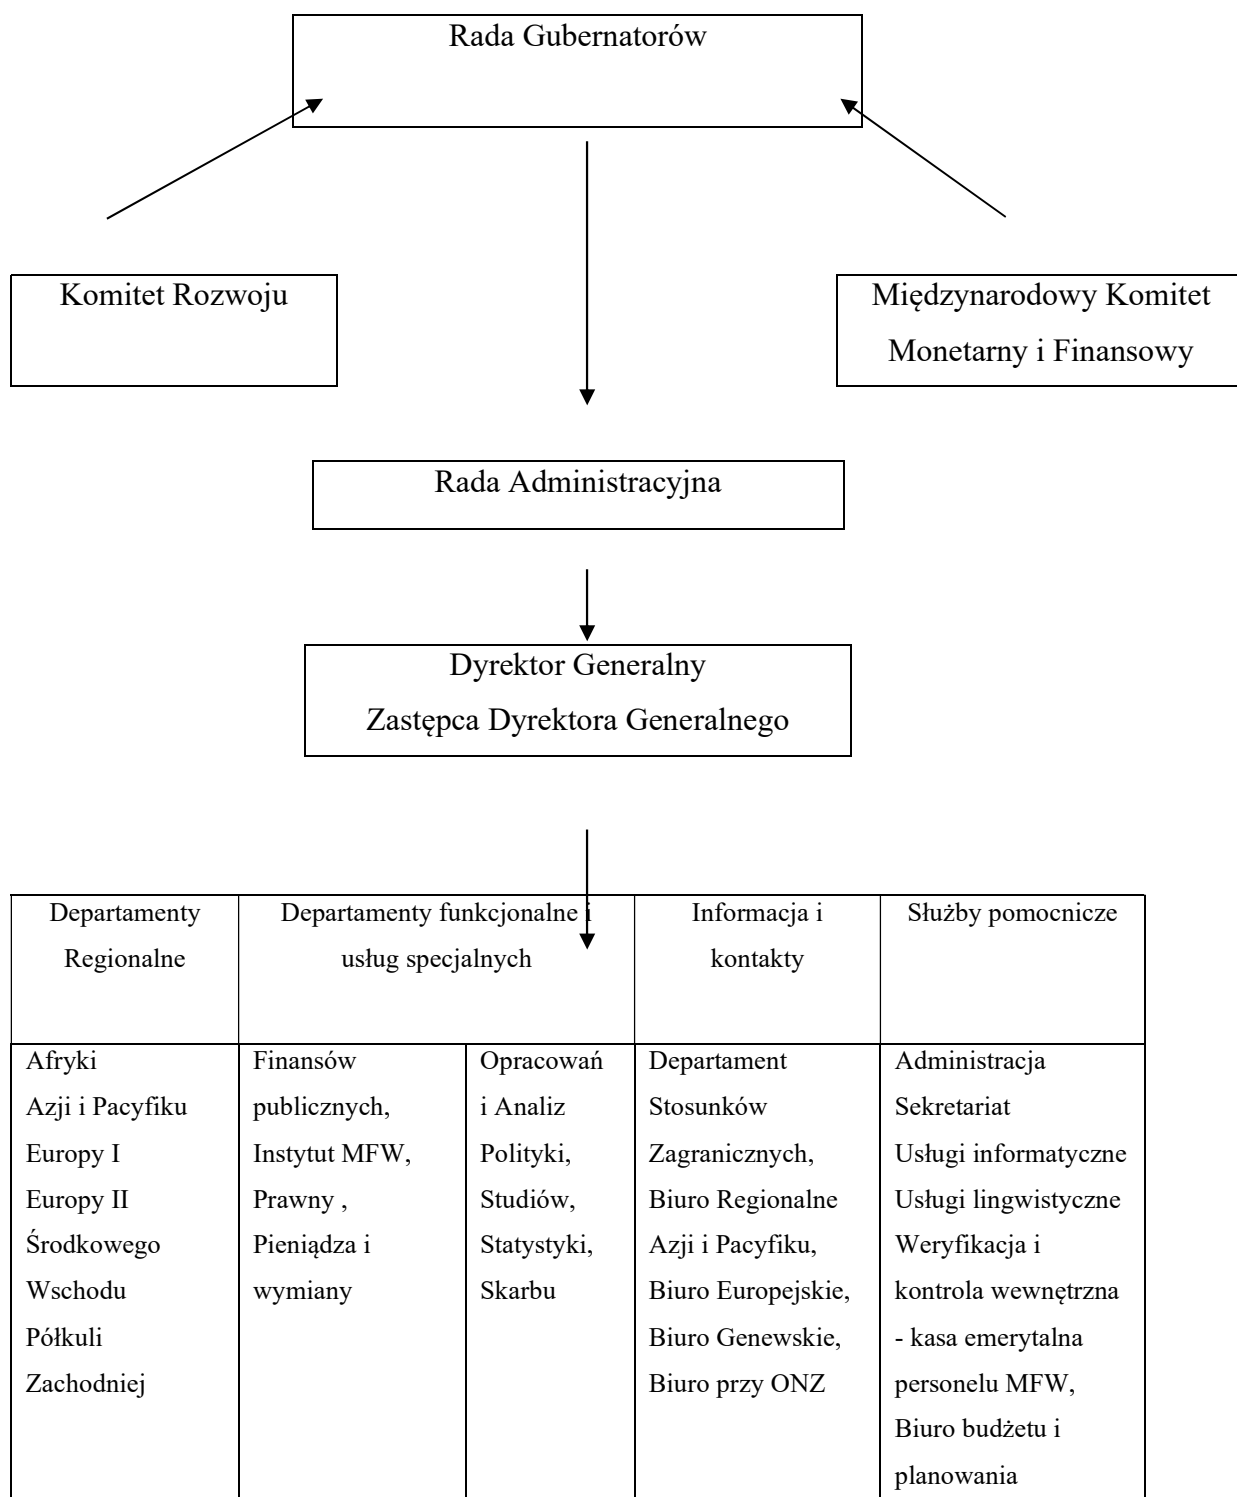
Rada Gubernatorów

Komitet Rozwoju

Międzynarodowy Komitet Monetarny i Finansowy

Rada Administracyjna

Dyrektor Generalny
Zastępca Dyrektora Generalnego

| Departamenty Regionalne | Departamenty funkcjonalne i usług specjalnych | | Informacja i kontakty | Służby pomocnicze |
|---|---|---|---|---|
| Afryki<br>Azji i Pacyfiku<br>Europy I<br>Europy II<br>Środkowego Wschodu<br>Półkuli Zachodniej | Finansów publicznych,<br>Instytut MFW,<br>Prawny ,<br>Pieniądza i wymiany | Opracowań i Analiz Polityki,<br>Studiów,<br>Statystyki,<br>Skarbu | Departament Stosunków Zagranicznych,<br>Biuro Regionalne Azji i Pacyfiku,<br>Biuro Europejskie,<br>Biuro Genewskie,<br>Biuro przy ONZ | Administracja<br>Sekretariat<br>Usługi informatyczne<br>Usługi lingwistyczne<br>Weryfikacja i kontrola wewnętrzna<br>- kasa emerytalna personelu MFW,<br>Biuro budżetu i planowania |